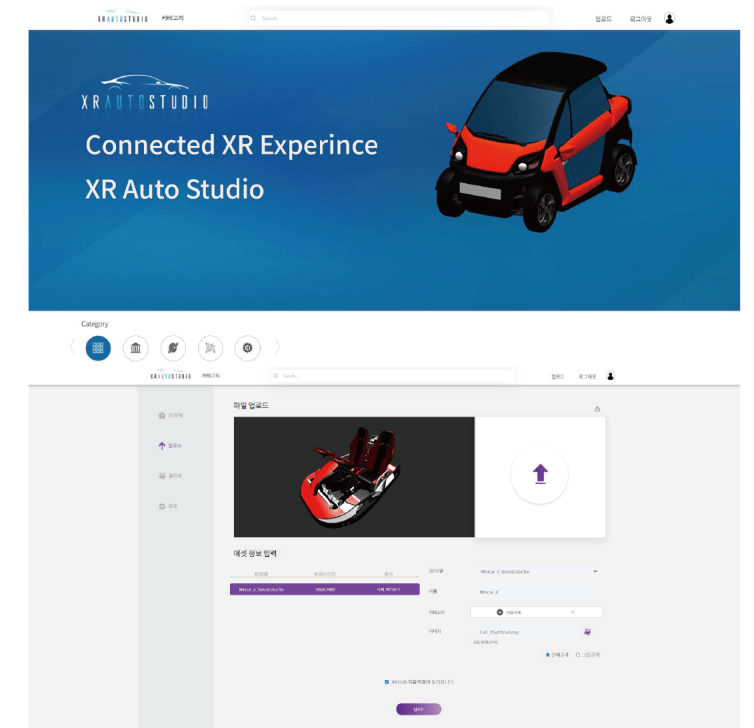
XRAUTOSTUDIO 카테고리

Search...

업로드 로그아웃

XRAUTOSTUDIO

Connected XR Experince

XR Auto Studio

Category

XRAUTOSTUDIO 카테고리

Search...

업로드 로그아웃

프로필

업로드

갤러리

설정

파일 업로드

에셋 정보 입력

| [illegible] | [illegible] | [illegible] |
|---|---|---|
| Minicar_X_VehicleCollectio | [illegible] | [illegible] |

3D모델 Minicar_X_VehicleCollectio

이름 Minicar_X

카테고리 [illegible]

이미지 Car_thumbnail.png

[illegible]

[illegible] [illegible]

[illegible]

glm